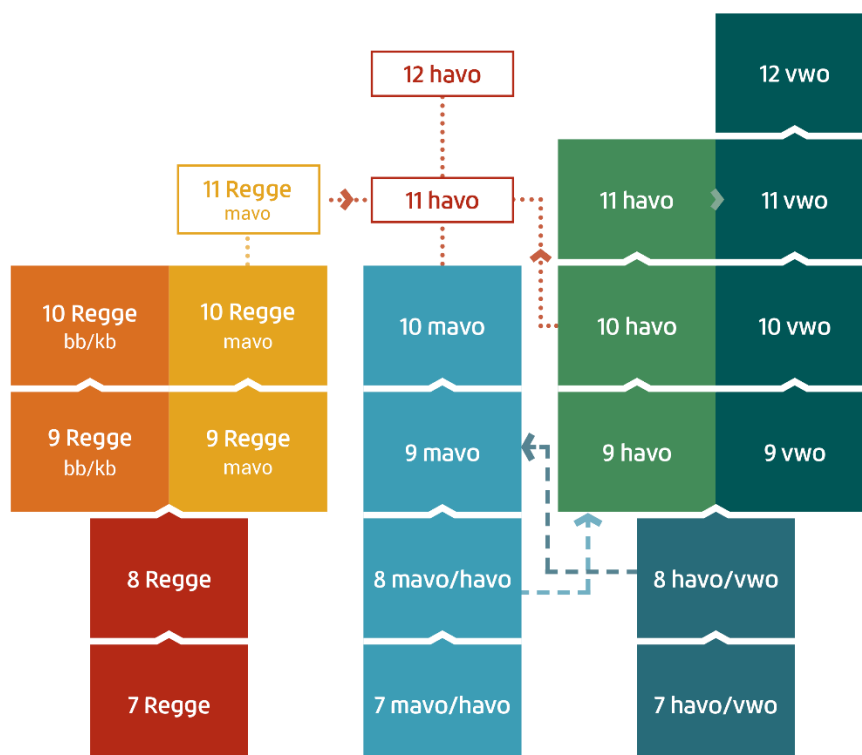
12 havo

12 vwo

11 Regge
mavo

11 havo

11 havo

11 vwo

10 Regge
bb/kb

10 Regge
mavo

10 mavo

10 havo

10 vwo

9 Regge
bb/kb

9 Regge
mavo

9 mavo

9 havo

9 vwo

8 Regge

8 mavo/havo

8 havo/vwo

7 Regge

7 mavo/havo

7 havo/vwo